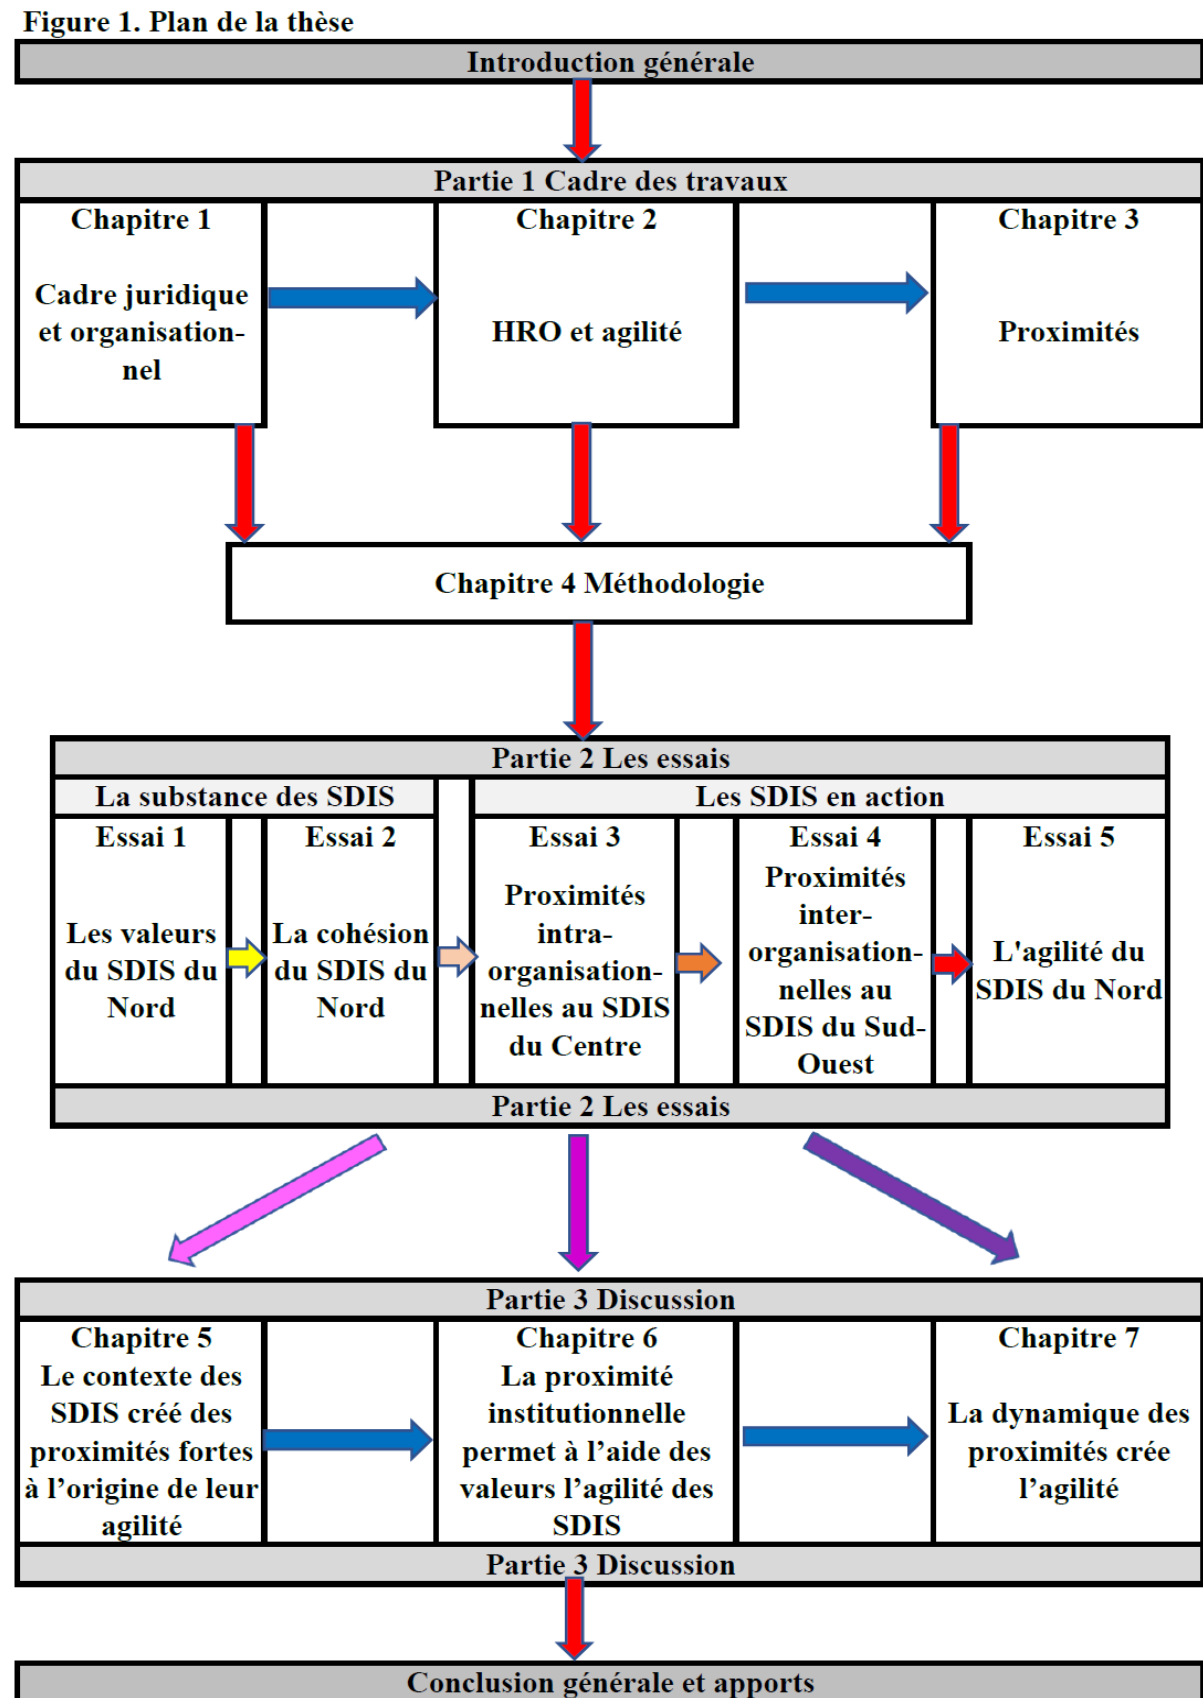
Figure 1. Plan de la thèse

Introduction générale

Partie 1 Cadre des travaux

Chapitre 1

Cadre juridique et organisationnel

Chapitre 2

HRO et agilité

Chapitre 3

Proximités

Chapitre 4 Méthodologie

Partie 2 Les essais

La substance des SDIS

Les SDIS en action

Essai 1

Les valeurs du SDIS du Nord

Essai 2

La cohésion du SDIS du Nord

Essai 3

Proximités intra-organisationnelles au SDIS du Centre

Essai 4

Proximités inter-organisationnelles au SDIS du Sud-Ouest

Essai 5

L'agilité du SDIS du Nord

Partie 2 Les essais

Partie 3 Discussion

Chapitre 5

Le contexte des SDIS créé des proximités fortes à l'origine de leur agilité

Chapitre 6

La proximité institutionnelle permet à l'aide des valeurs l'agilité des SDIS

Chapitre 7

La dynamique des proximités crée l'agilité

Partie 3 Discussion

Conclusion générale et apports